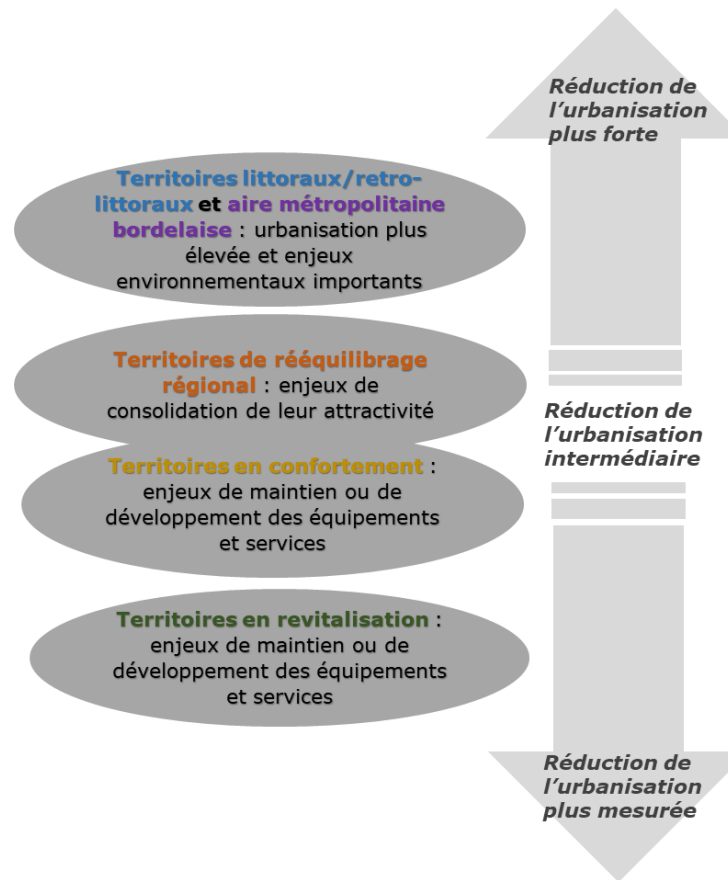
Territoires littoraux/retro-littoraux et aire métropolitaine bordelaise : urbanisation plus élevée et enjeux environnementaux importants

Territoires de rééquilibrage régional : enjeux de consolidation de leur attractivité

Territoires en confortement : enjeux de maintien ou de développement des équipements et services

Territoires en revitalisation : enjeux de maintien ou de développement des équipements et services

Réduction de l'urbanisation plus forte

Réduction de l'urbanisation intermédiaire

Réduction de l'urbanisation plus mesurée